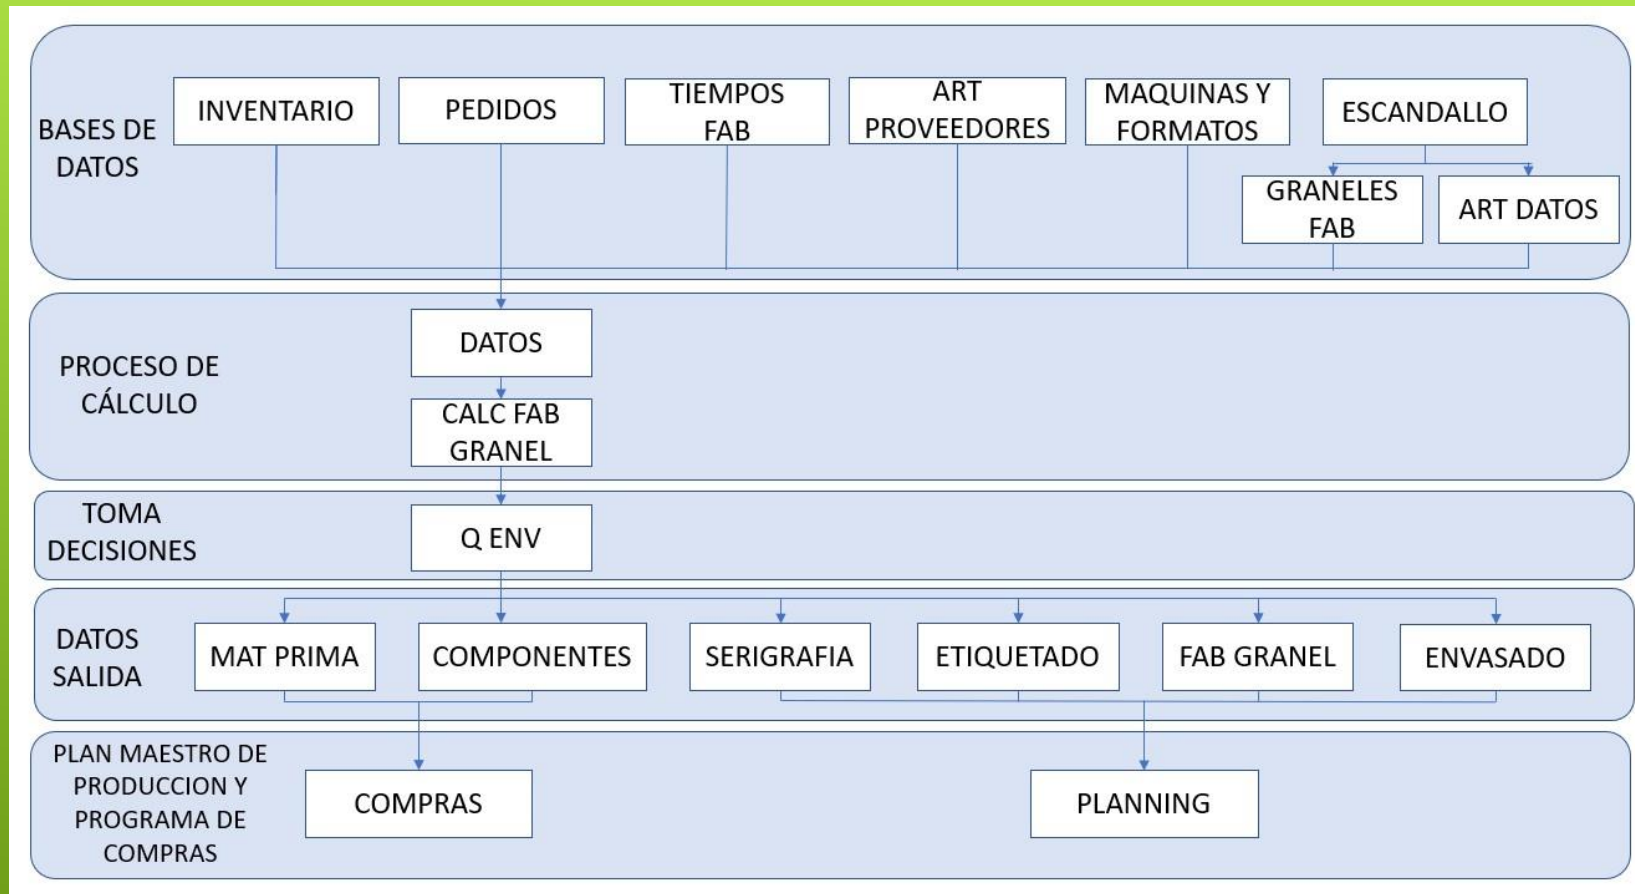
BASES DE DATOS

INVENTARIO

PEDIDOS

TIEMPOS FAB

ART PROVEEDORES

MAQUINAS Y FORMATOS

ESCANDALLO

GRANELES FAB

ART DATOS

PROCESO DE CÁLCULO

DATOS

CALC FAB GRANEL

TOMA DECISIONES

Q ENV

DATOS SALIDA

MAT PRIMA

COMPONENTES

SERIGRAFIA

ETIQUETADO

FAB GRANEL

ENVASADO

PLAN MAESTRO DE PRODUCCION Y PROGRAMA DE COMPRAS

COMPRAS

PLANNING